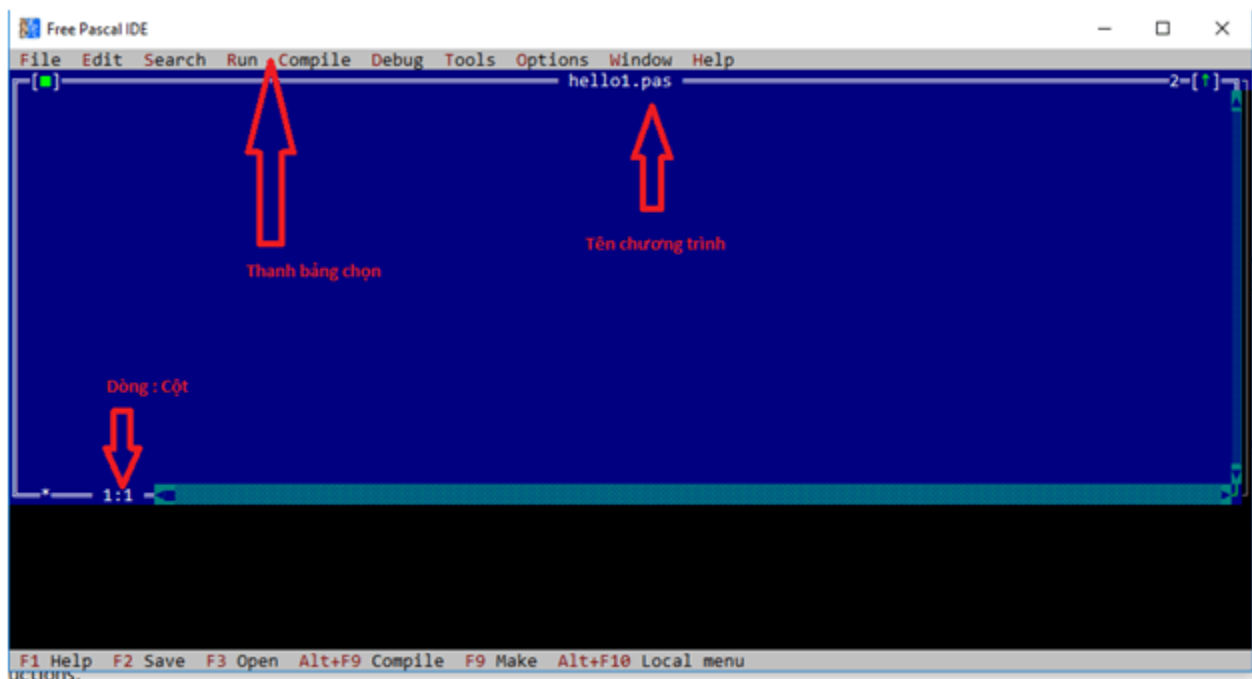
Free Pascal IDE

File Edit Search Run Compile Debug Tools Options Window Help

[■] hello1.pas 2=[↑]

Thanh bảng chọn

Tên chương trình

Dòng : Cột

* 1:1

F1 Help F2 Save F3 Open Alt+F9 Compile F9 Make Alt+F10 Local menu